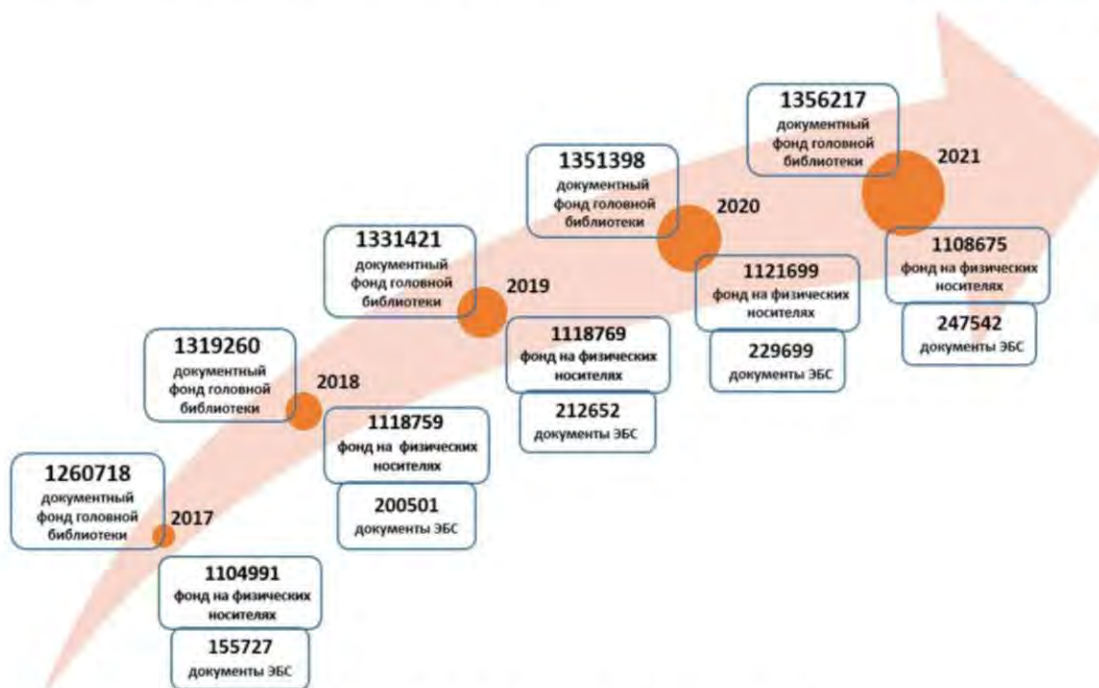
1260718
документный фонд головной библиотеки

2017

1104991
фонд на физических носителях

155727
документы ЭБС

1319260
документный фонд головной библиотеки

2018

1118759
фонд на физических носителях

200501
документы ЭБС

1331421
документный фонд головной библиотеки

2019

1118769
фонд на физических носителях

212652
документы ЭБС

1351398
документный фонд головной библиотеки

2020

1121699
фонд на физических носителях

229699
документы ЭБС

1356217
документный фонд головной библиотеки

2021

1108675
фонд на физических носителях

247542
документы ЭБС